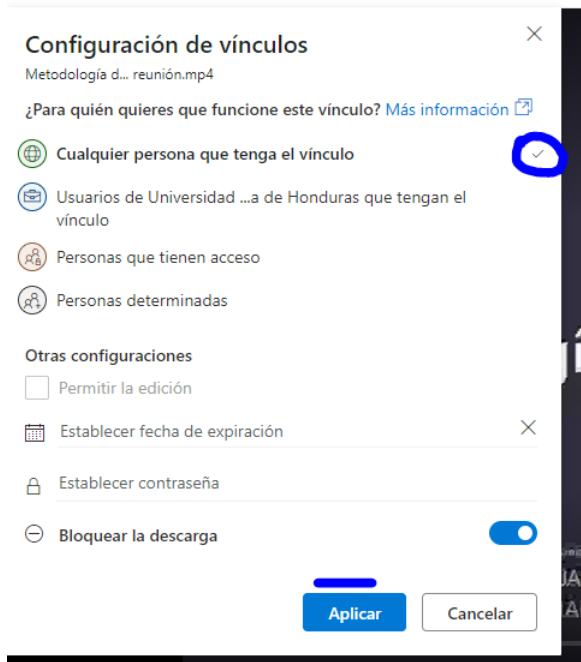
Configuración de vínculos
Metodología d... reunión.mp4

¿Para quién quieres que funcione este vínculo? Más información

Cualquier persona que tenga el vínculo

Usuarios de Universidad ...a de Honduras que tengan el vínculo

Personas que tienen acceso

Personas determinadas

Otras configuraciones

Permitir la edición

Establecer fecha de expiración

Establecer contraseña

Bloquear la descarga

Aplicar
Cancelar